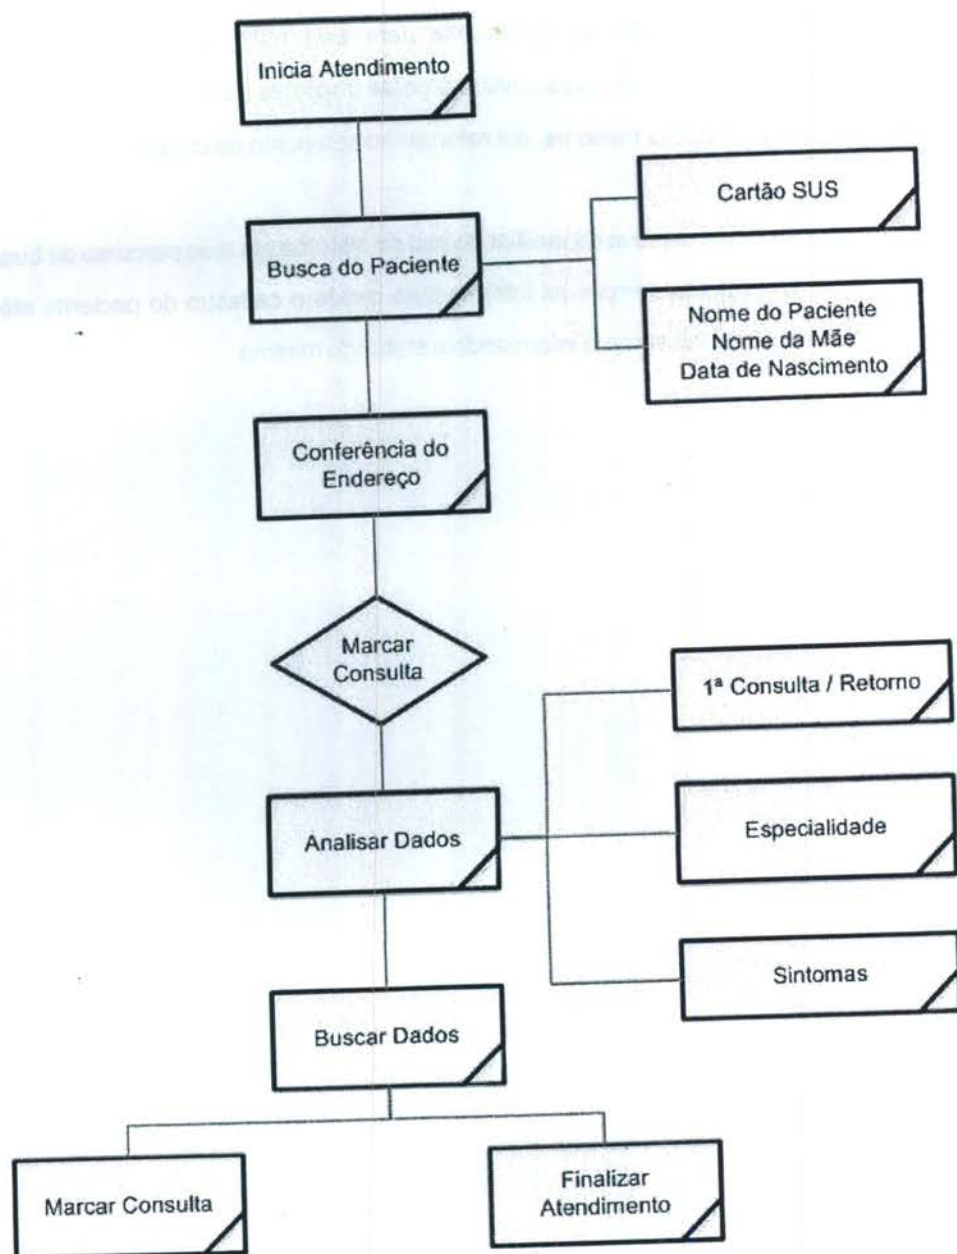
Inicia Atendimento

Busca do Paciente

Cartão SUS

Nome do Paciente
Nome da Mãe
Data de Nascimento

Conferência do Endereço

Marcar Consulta

1ª Consulta / Retorno

Analisar Dados

Especialidade

Sintomas

Buscar Dados

Marcar Consulta

Finalizar Atendimento